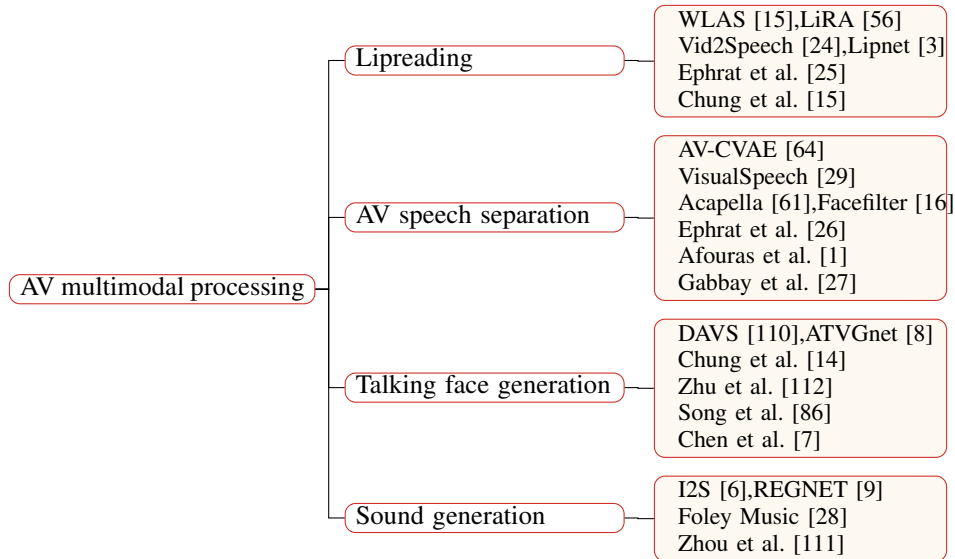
AV multimodal processing

Lipreading

WLAS [15],LiRA [56]
Vid2Speech [24],Lipnet [3]
Ephrat et al. [25]
Chung et al. [15]

AV speech separation

AV-CVAE [64]
VisualSpeech [29]
Acapella [61],Facefilter [16]
Ephrat et al. [26]
Afouras et al. [1]
Gabbay et al. [27]

Talking face generation

DAVS [110],ATVGnet [8]
Chung et al. [14]
Zhu et al. [112]
Song et al. [86]
Chen et al. [7]

Sound generation

I2S [6],REGNET [9]
Foley Music [28]
Zhou et al. [111]